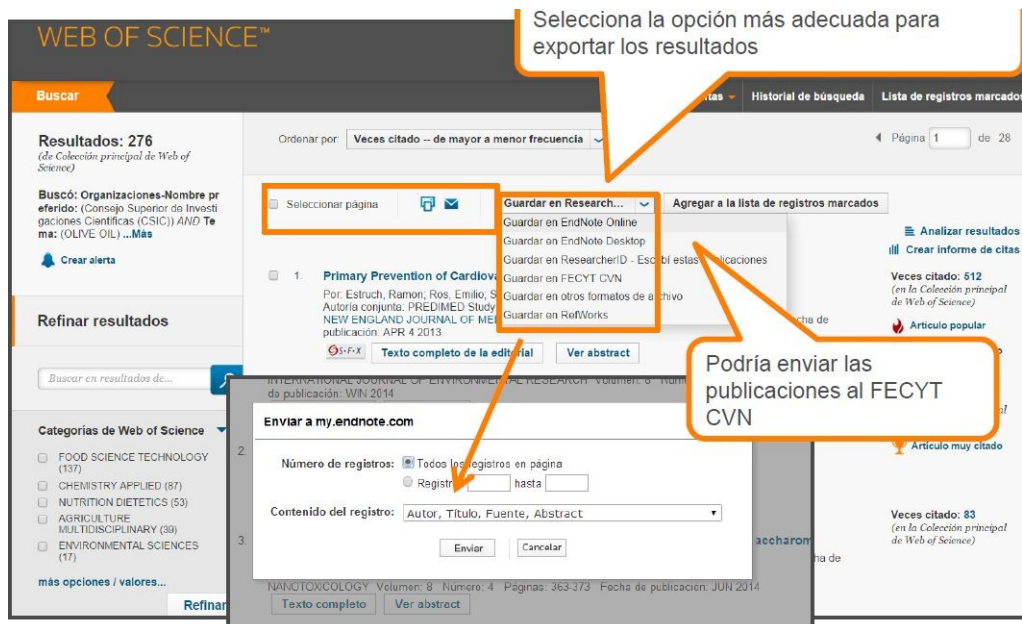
WEB OF SCIENCE™

Selecciona la opción más adecuada para exportar los resultados

Buscar

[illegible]tas ▾ Historial de búsqueda Lista de registros marcados

Resultados: 276
(de Colección principal de Web of Science)

Buscó: Organizaciones-Nombre preferido: (Consejo Superior de Investigaciones Científicas (CSIC)) AND Tema: (OLIVE OIL) ...Más

Crear alerta

Refinar resultados

Buscar en resultados de...

Categorías de Web of Science

FOOD SCIENCE TECHNOLOGY (137)
CHEMISTRY APPLIED (87)
NUTRITION DIETETICS (53)
AGRICULTURE MULTIDISCIPLINARY (39)
ENVIRONMENTAL SCIENCES (17)

más opciones / valores...

Refinar

Ordenar por: Veces citado -- de mayor a menor frecuencia

◀ Página 1 de 28

Seleccionar página

Guardar en Research...

Agregar a la lista de registros marcados

Guardar en EndNote Online
Guardar en EndNote Desktop
Guardar en ResearcherID - Escribí estas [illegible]licaciones
Guardar en FECYT CVN
Guardar en otros formatos de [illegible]chivo
Guardar en RefWorks

Analizar resultados
Crear informe de citas

1. Primary Prevention of Cardiova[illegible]
Por: Estruch, Ramon; Ros, Emilio; S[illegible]
Autoría conjunta: PREDIMED Study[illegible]
NEW ENGLAND JOURNAL OF ME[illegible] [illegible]cha de publicación: APR 4 2013

S·F·X Texto completo de la editorial Ver abstract

Veces citado: 512
(en la Colección principal de Web of Science)

Artículo popular

INTERNATIONAL JOURNAL OF ENVIRONMENTAL RESEARCH Volumen: 6 Núm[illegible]
do publicación: WIN 2014

Podría enviar las publicaciones al FECYT CVN

Artículo muy citado

Enviar a my.endnote.com

2.

Número de registros: Todos los registros en página
Registr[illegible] hasta

Contenido del registro: Autor, Título, Fuente, Abstract

Enviar Cancelar

3.

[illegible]accharom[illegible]
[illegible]ha de

Veces citado: 83
(en la Colección principal de Web of Science)

NANOTOXICOLOGY Volumen: 8 Número: 4 Páginas: 363-373 Fecha de publicación: JUN 2014

Texto completo Ver abstract